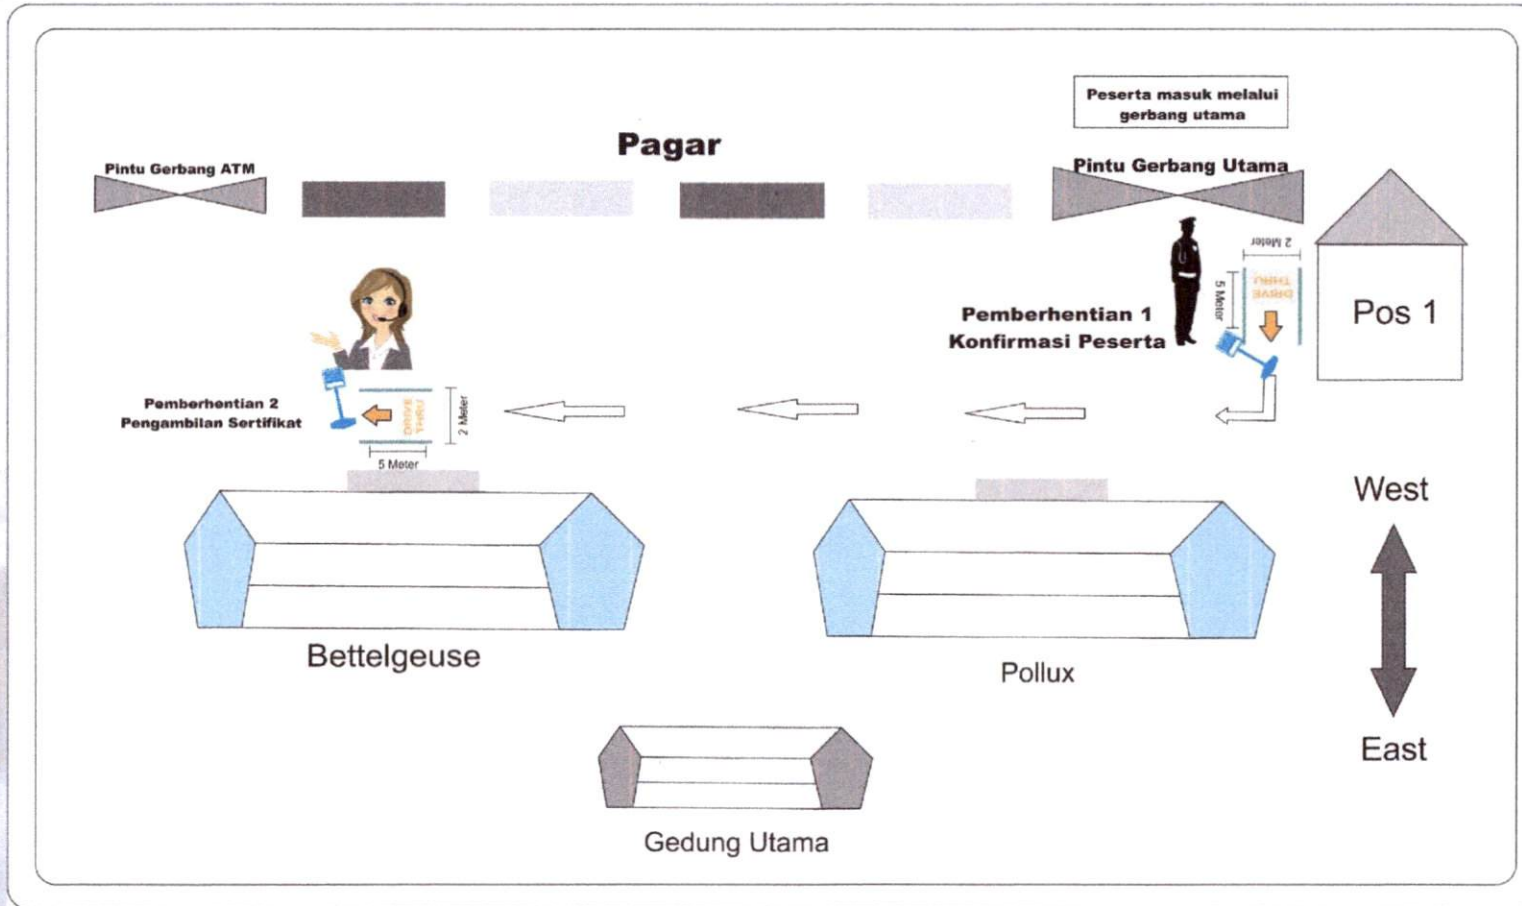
Peserta masuk melalui gerbang utama

Pagar

Pintu Gerbang ATM

Pintu Gerbang Utama

2 Meter

5 Meter

DRIVE THRU

Pemberhentian 1
Konfirmasi Peserta

Pos 1

Pemberhentian 2
Pengambilan Sertifikat

DRIVE THRU

2 Meter

5 Meter

West

Bettelgeuse

Pollux

East

Gedung Utama